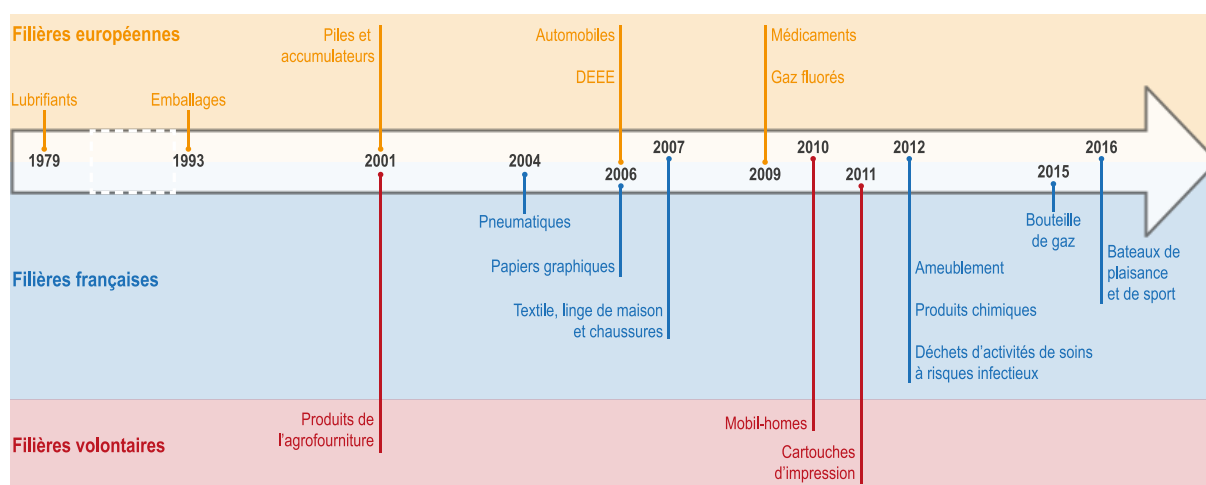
Filières européennes

Lubrifiants

Emballages

Piles et accumulateurs

Automobiles

DEEE

Médicaments

Gaz fluorés

1979

1993

2001

2004

2006

2007

2009

2010

2011

2012

2015

2016

Pneumatiques

Papiers graphiques

Textile, linge de maison et chaussures

Filières françaises

Ameublement

Produits chimiques

Déchets d'activités de soins à risques infectieux

Bouteille de gaz

Bateaux de plaisance et de sport

Filières volontaires

Produits de l'agrofourniture

Mobil-homes

Cartouches d'impression